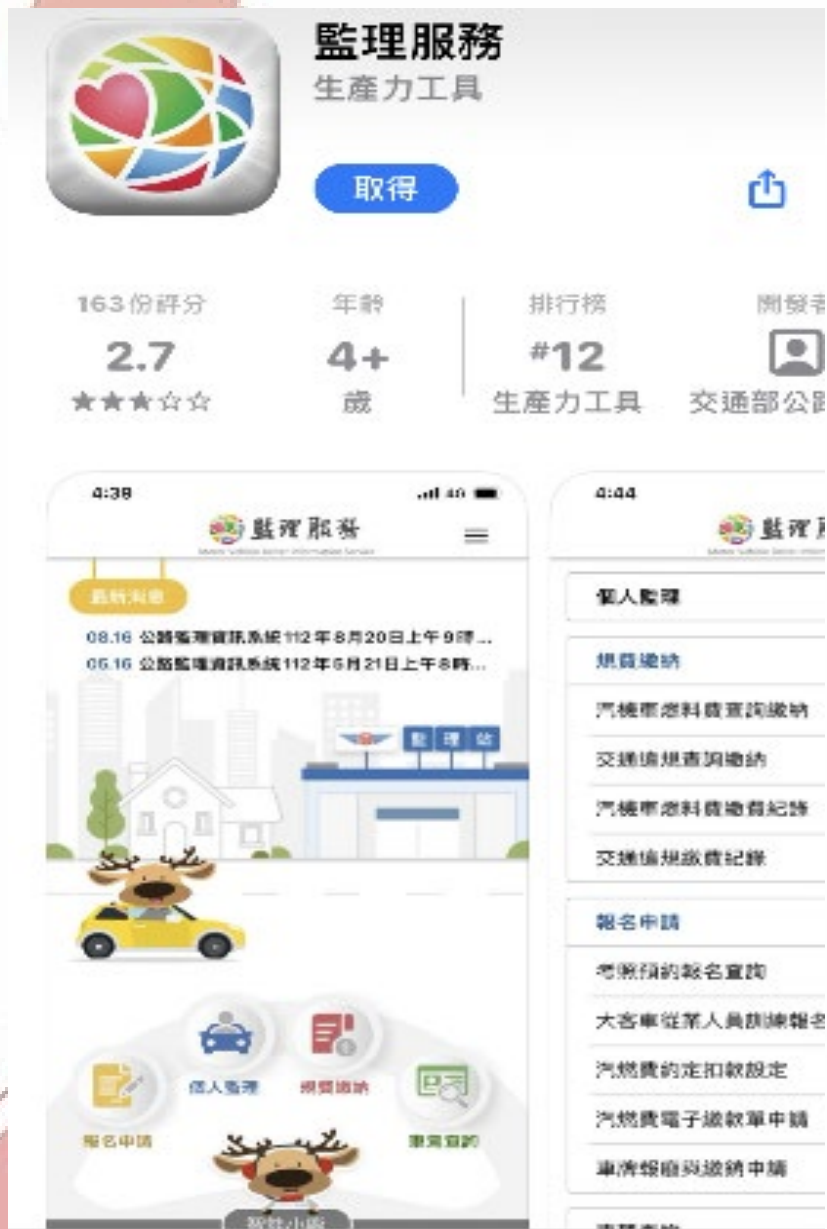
監理服務
生產力工具

取得

163 份評分
2.7
★★★☆☆

年齡
4+
歲

排行榜
#12
生產力工具

開發者
交通部公路

4:38
監理服務

最新消息
08.16 公路監理資訊系統112年8月20日上午9時...
05.16 公路監理資訊系統112年5月21日上午8時...

監理站

個人監理
規費繳納
報名申請
車籍查詢
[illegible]

4:44
監理服務

個人監理

規費繳納
汽機車燃料費查詢繳納
交通違規查詢繳納
汽機車燃料費繳費紀錄
交通違規繳費紀錄

報名申請
考照預約報名查詢
大客車從業人員訓練報名
汽燃費約定扣款設定
汽燃費電子繳款單申請
車牌報廢與繳納申請

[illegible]